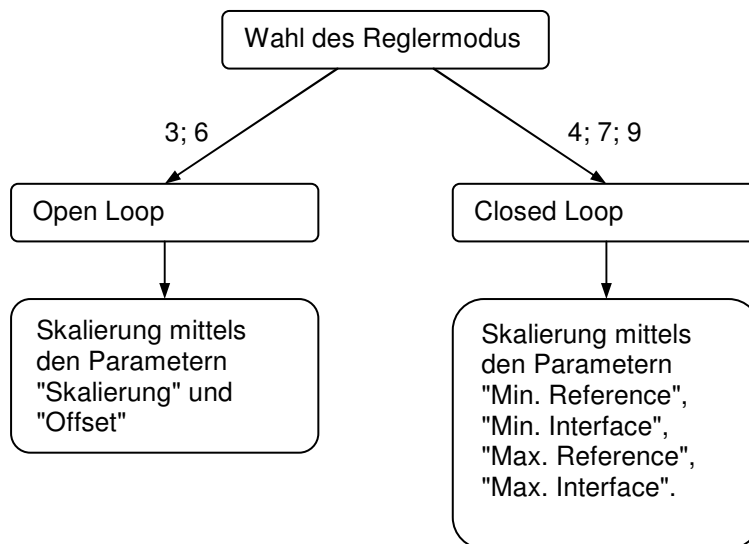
Wahl des Reglermodus

3; 6

4; 7; 9

Open Loop

Closed Loop

Skalierung mittels den Parametern "Skalierung" und "Offset"

Skalierung mittels den Parametern "Min. Reference", "Min. Interface", "Max. Reference", "Max. Interface".